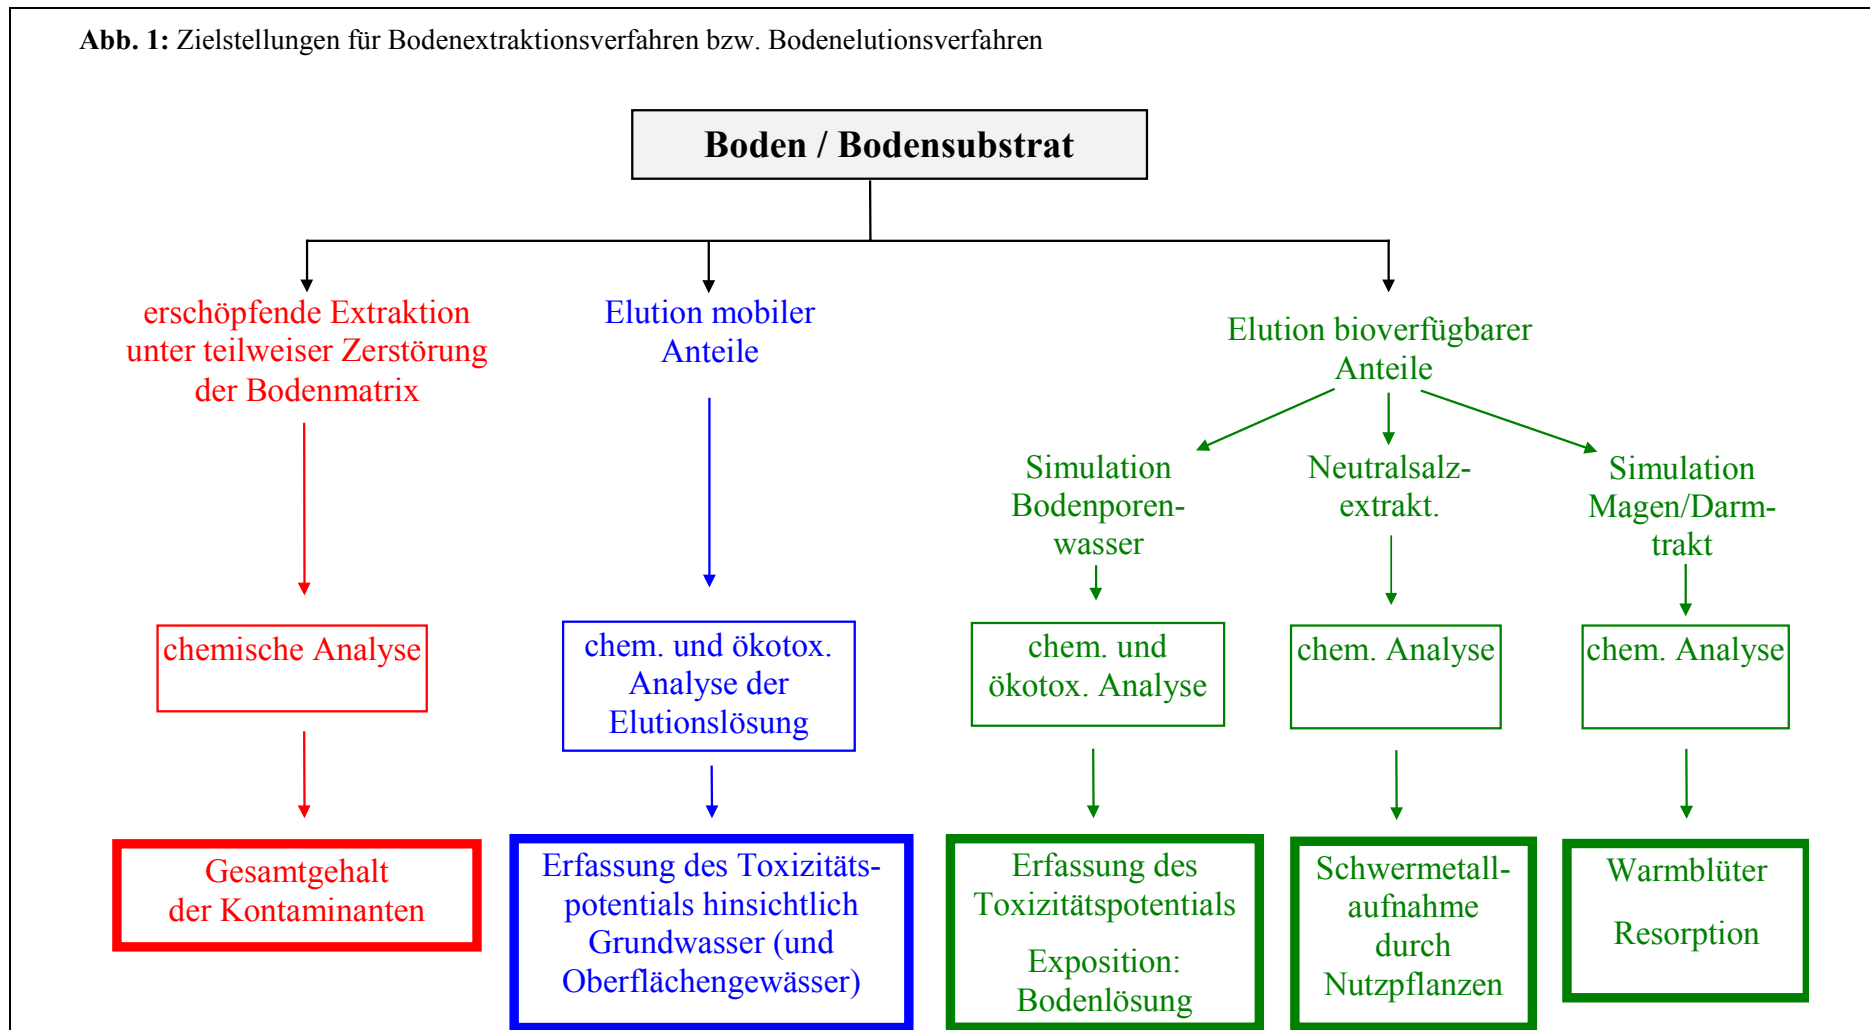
**Abb. 1:** Zielstellungen für Bodenextraktionsverfahren bzw. Bodenelutionsverfahren

Boden / Bodensubstrat

erschöpfende Extraktion unter teilweiser Zerstörung der Bodenmatrix

chemische Analyse

Gesamtgehalt der Kontaminanten

Elution mobiler Anteile

chem. und ökotox. Analyse der Elutionslösung

Erfassung des Toxizitätspotentials hinsichtlich Grundwasser (und Oberflächengewässer)

Elution bioverfügbarer Anteile

Simulation Bodenporenwasser

chem. und ökotox. Analyse

Erfassung des Toxizitätspotentials

Exposition: Bodenlösung

Neutralsalzextrakt.

chem. Analyse

Schwermetallaufnahme durch Nutzpflanzen

Simulation Magen/Darmtrakt

chem. Analyse

Warmblüter

Resorption